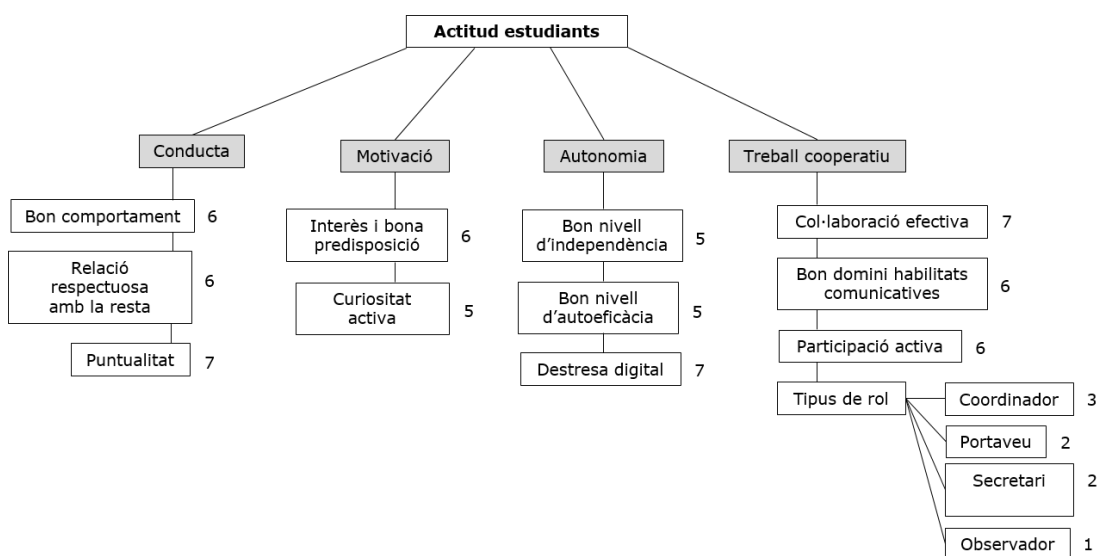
Actitud estudiants

Conducta

Bon comportament 6

Relació respectuosa amb la resta 6

Puntualitat 7

Motivació

Interès i bona predisposició 6

Curiositat activa 5

Autonomia

Bon nivell d'independència 5

Bon nivell d'autoeficàcia 5

Destresa digital 7

Treball cooperatiu

Col·laboració efectiva 7

Bon domini habilitats comunicatives 6

Participació activa 6

Tipus de rol

Coordinador 3

Portaveu 2

Secretari 2

Observador 1